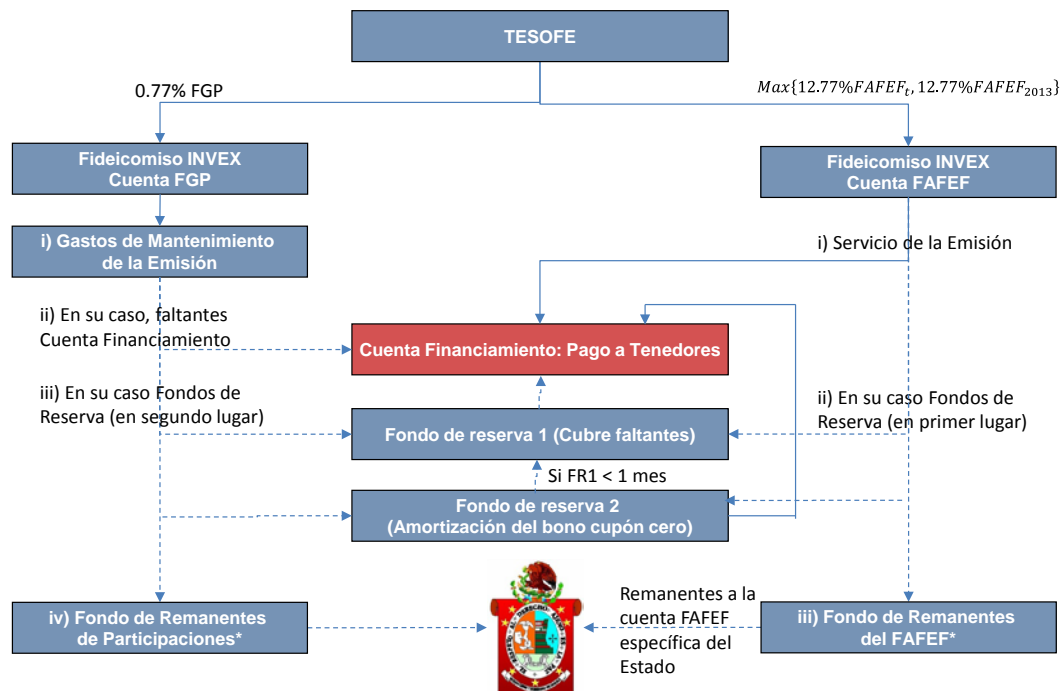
TESOFE

0.77% FGP

$Max\{12.77\%FAFEF_t, 12.77\%FAFEF_{2013}\}$

Fideicomiso INVEX
Cuenta FGP

Fideicomiso INVEX
Cuenta FAFEF

i) Gastos de Mantenimiento de la Emisión

i) Servicio de la Emisión

ii) En su caso, faltantes Cuenta Financiamiento

Cuenta Financiamiento: Pago a Tenedores

iii) En su caso Fondos de Reserva (en segundo lugar)

ii) En su caso Fondos de Reserva (en primer lugar)

Fondo de reserva 1 (Cubre faltantes)

Si FR1 < 1 mes

Fondo de reserva 2
(Amortización del bono cupón cero)

Remanentes a la cuenta FAFEF específica del Estado

iv) Fondo de Remanentes de Participaciones*

iii) Fondo de Remanentes del FAFEF*

EL RESPETO AL DERECHO AJENO ES LA PAZ